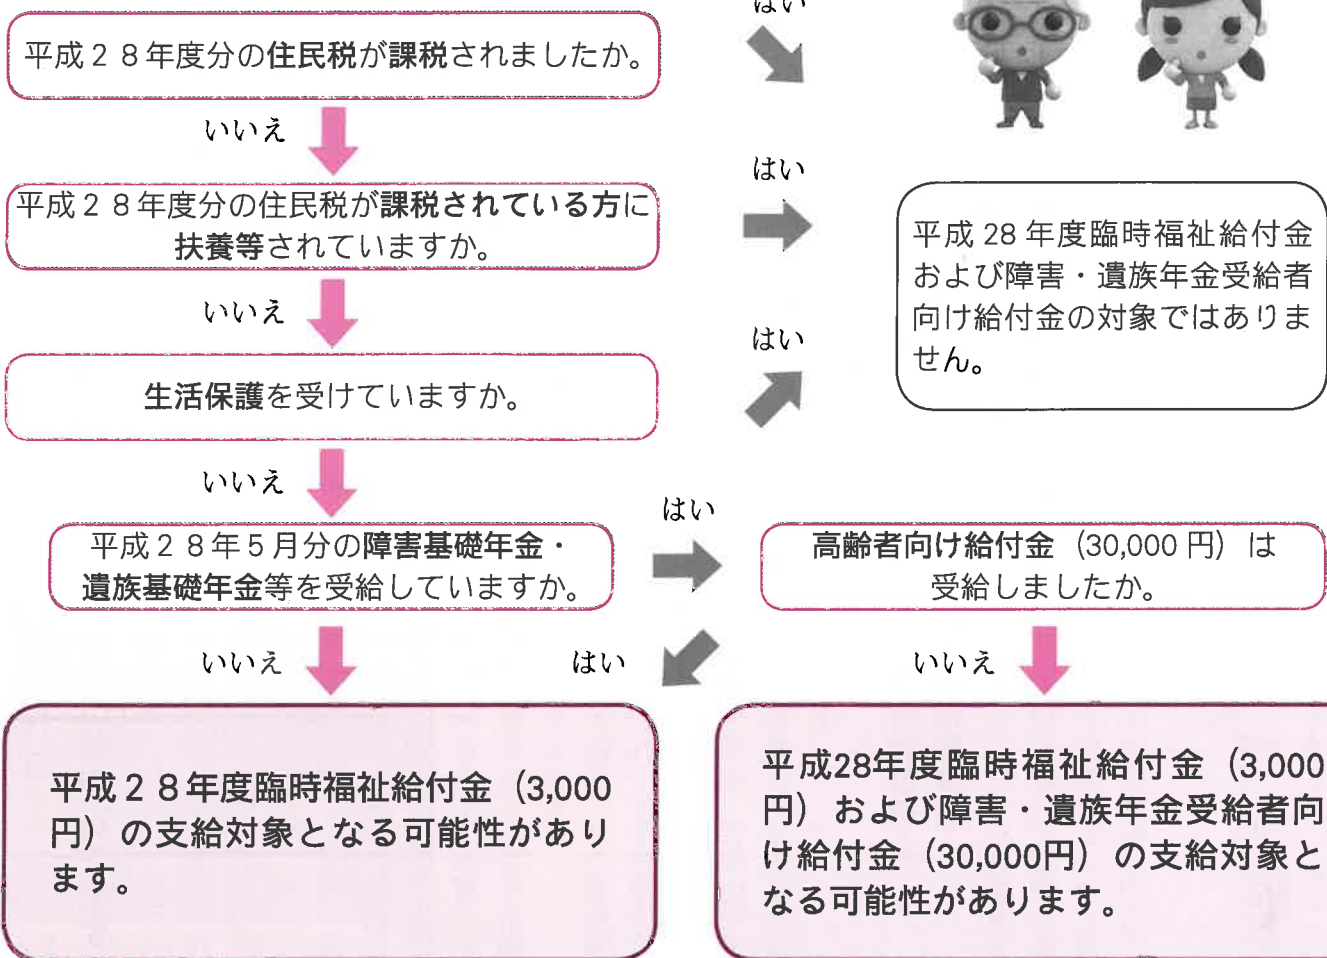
平成２８年度分の住民税が課税されましたか。

はい

いいえ

平成２８年度分の住民税が課税されている方に扶養等されていますか。

はい

平成 28 年度臨時福祉給付金および障害・遺族年金受給者向け給付金の対象ではありません。

いいえ

はい

生活保護を受けていますか。

いいえ

はい

平成２８年５月分の障害基礎年金・遺族基礎年金等を受給していますか。

高齢者向け給付金（30,000 円）は受給しましたか。

いいえ

はい

いいえ

平成２８年度臨時福祉給付金（3,000円）の支給対象となる可能性があります。

平成28年度臨時福祉給付金（3,000円）および障害・遺族年金受給者向け給付金（30,000円）の支給対象となる可能性があります。